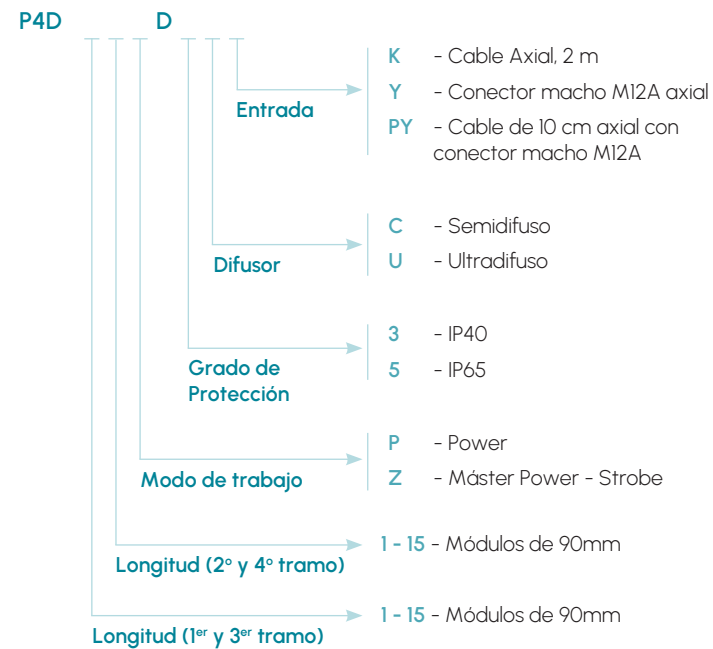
P4D D

Entrada

K - Cable Axial, 2 m
Y - Conector macho M12A axial
PY - Cable de 10 cm axial con conector macho M12A

Difusor

C - Semidifuso
U - Ultradifuso

Grado de Protección

3 - IP40
5 - IP65

Modo de trabajo

P - Power
Z - Máster Power - Strobe

Longitud (2° y 4° tramo)

1 - 15 - Módulos de 90mm

Longitud (1$^{er}$ y 3$^{er}$ tramo)

1 - 15 - Módulos de 90mm